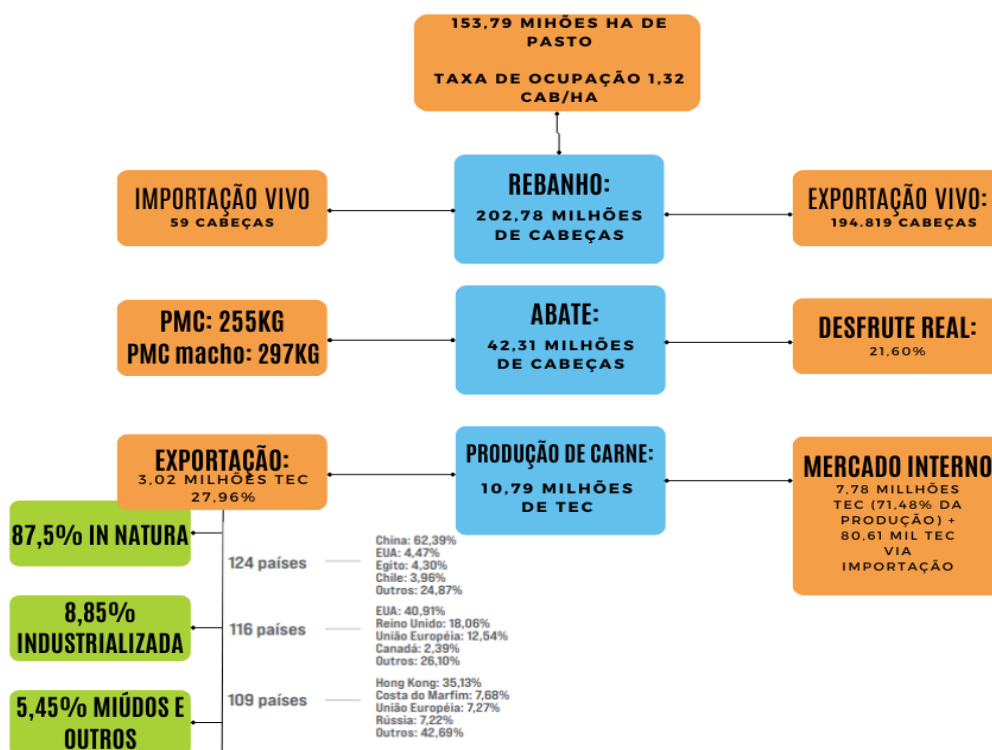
153,79 MIHÕES HA DE PASTO

TAXA DE OCUPAÇÃO 1,32 CAB/HA

IMPORTAÇÃO VIVO
59 CABEÇAS

REBANHO:
202,78 MILHÕES DE CABEÇAS

EXPORTAÇÃO VIVO:
194.819 CABEÇAS

PMC: 255KG
PMC macho: 297KG

ABATE:
42,31 MILHÕES DE CABEÇAS

DESFRUTE REAL:
21,60%

EXPORTAÇÃO:
3,02 MILHÕES TEC
27,96%

PRODUÇÃO DE CARNE:
10,79 MILHÕES DE TEC

MERCADO INTERNO
7,78 MILLHÕES TEC (71,48% DA PRODUÇÃO) + 80,61 MIL TEC VIA IMPORTAÇÃO

87,5% IN NATURA

124 países

China: 62,39%
EUA: 4,47%
Egito: 4,30%
Chile: 3,96%
Outros: 24,87%

8,85% INDUSTRIALIZADA

116 países

EUA: 40,91%
Reino Unido: 18,06%
União Européia: 12,54%
Canadá: 2,39%
Outros: 26,10%

5,45% MIÚDOS E OUTROS

109 países

Hong Kong: 35,13%
Costa do Marfim: 7,68%
União Européia: 7,27%
Rússia: 7,22%
Outros: 42,69%